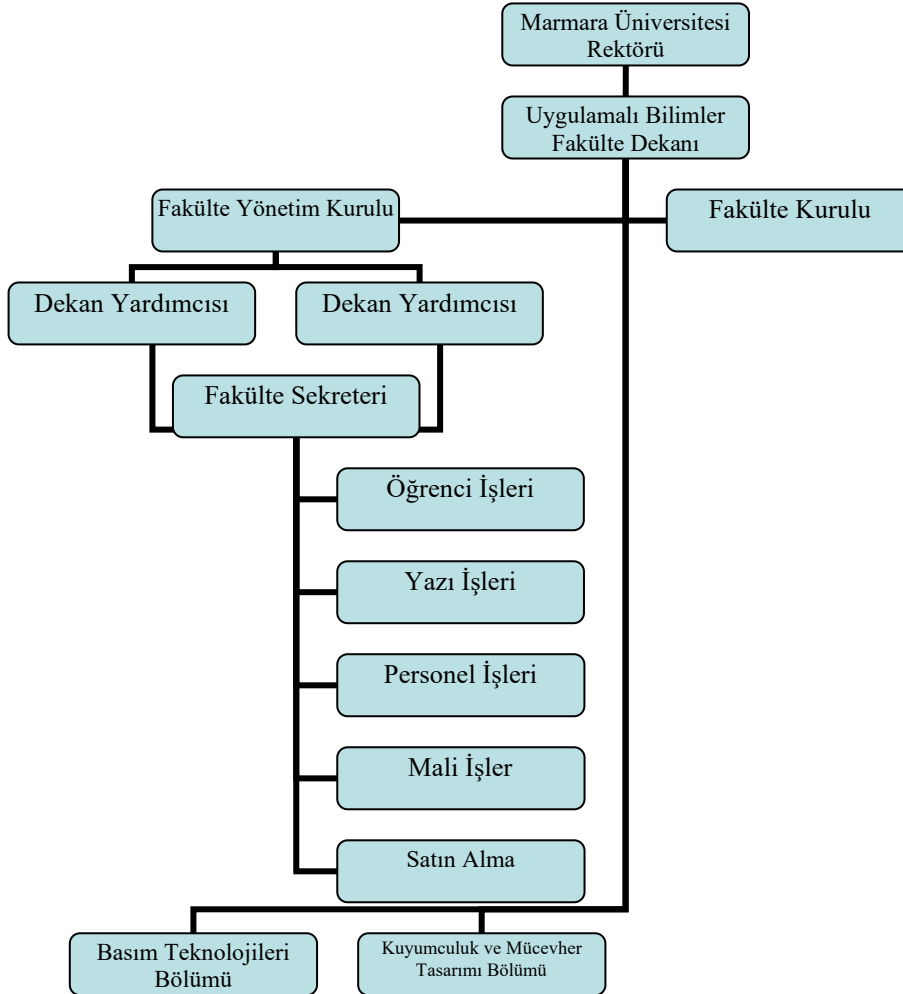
Marmara Üniversitesi Rektörü

Uygulamalı Bilimler Fakülte Dekanı

Fakülte Yönetim Kurulu

Fakülte Kurulu

Dekan Yardımcısı

Dekan Yardımcısı

Fakülte Sekreteri

Öğrenci İşleri

Yazı İşleri

Personel İşleri

Mali İşler

Satın Alma

Basım Teknolojileri Bölümü

Kuyumculuk ve Mücevher Tasarımı Bölümü